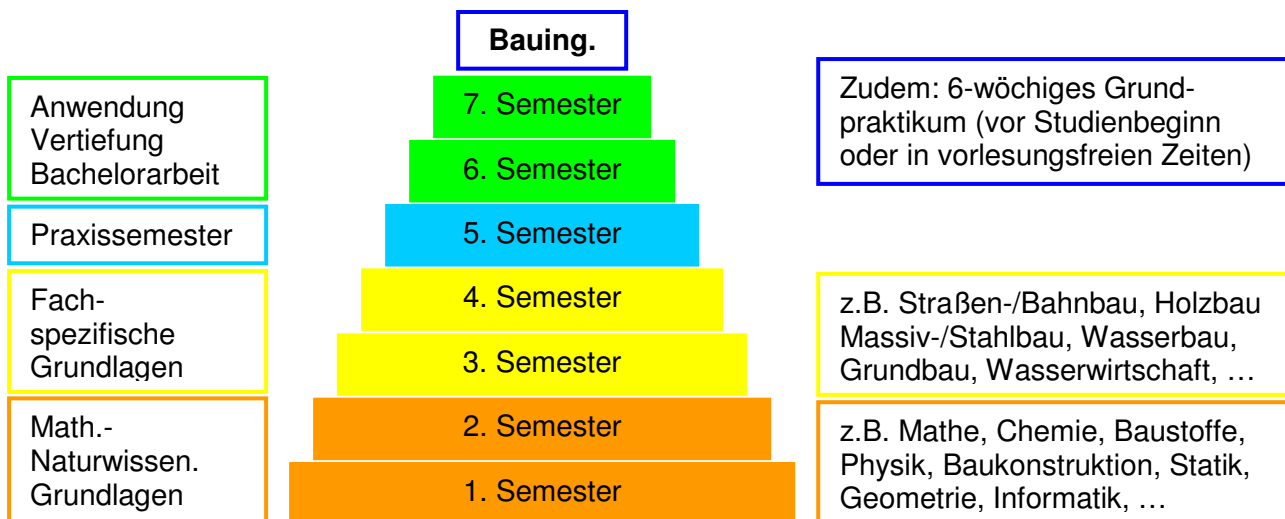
Bauing.

Anwendung
Vertiefung
Bachelorarbeit

Praxissemester

Fach-
spezifische
Grundlagen

Math.-
Naturwissen.
Grundlagen

7. Semester

6. Semester

5. Semester

4. Semester

3. Semester

2. Semester

1. Semester

Zudem: 6-wöchiges Grundpraktikum (vor Studienbeginn oder in vorlesungsfreien Zeiten)

z.B. Straßen-/Bahnbau, Holzbau Massiv-/Stahlbau, Wasserbau, Grundbau, Wasserwirtschaft, …

z.B. Mathe, Chemie, Baustoffe, Physik, Baukonstruktion, Statik, Geometrie, Informatik, …